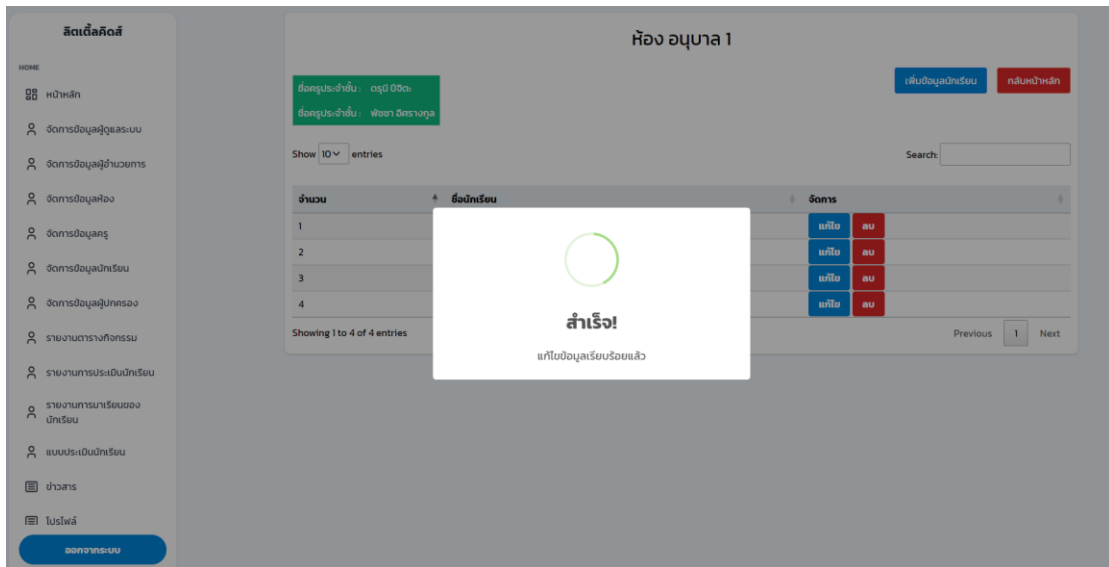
ลิตเติ้ลคิดส์

HOME

หน้าหลัก

จัดการข้อมูลผู้ดูแลระบบ

จัดการข้อมูลผู้อำนวยการ

จัดการข้อมูลห้อง

จัดการข้อมูลครู

จัดการข้อมูลนักเรียน

จัดการข้อมูลผู้ปกครอง

รายงานตารางกิจกรรม

รายงานการประเมินนักเรียน

รายงานการมาเรียนของนักเรียน

แบบประเมินนักเรียน

ข่าวสาร

โปรไฟล์

ออกจากระบบ

ห้อง อนุบาล 1

ชื่อครูประจำชั้น : ดรุนี ปิจิตะ
ชื่อครูประจำชั้น : พัชชา อัศรางกูล

เพิ่มข้อมูลนักเรียน

กลับหน้าหลัก

Show 10 entries

Search:

| จำนวน | ชื่อนักเรียน | จัดการ |
|---|---|---|
| 1 | | แก้ไข ลบ |
| 2 | | แก้ไข ลบ |
| 3 | | แก้ไข ลบ |
| 4 | | แก้ไข ลบ |

Showing 1 to 4 of 4 entries

Previous 1 Next

สำเร็จ!

แก้ไขข้อมูลเรียบร้อยแล้ว